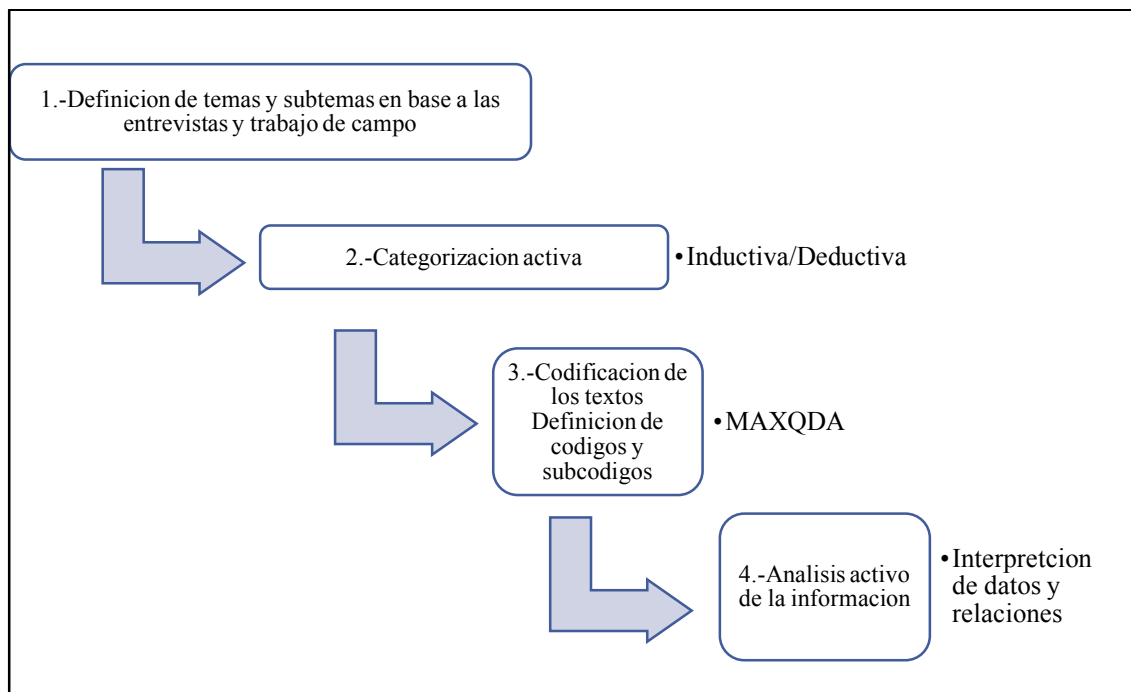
1.-Definicion de temas y subtemas en base a las entrevistas y trabajo de campo

2.-Categorizacion activa

•Inductiva/Deductiva

3.-Codificacion de los textos Definicion de codigos y subcodigos

•MAXQDA

4.-Analisis activo de la informacion

•Interpretcion de datos y relaciones